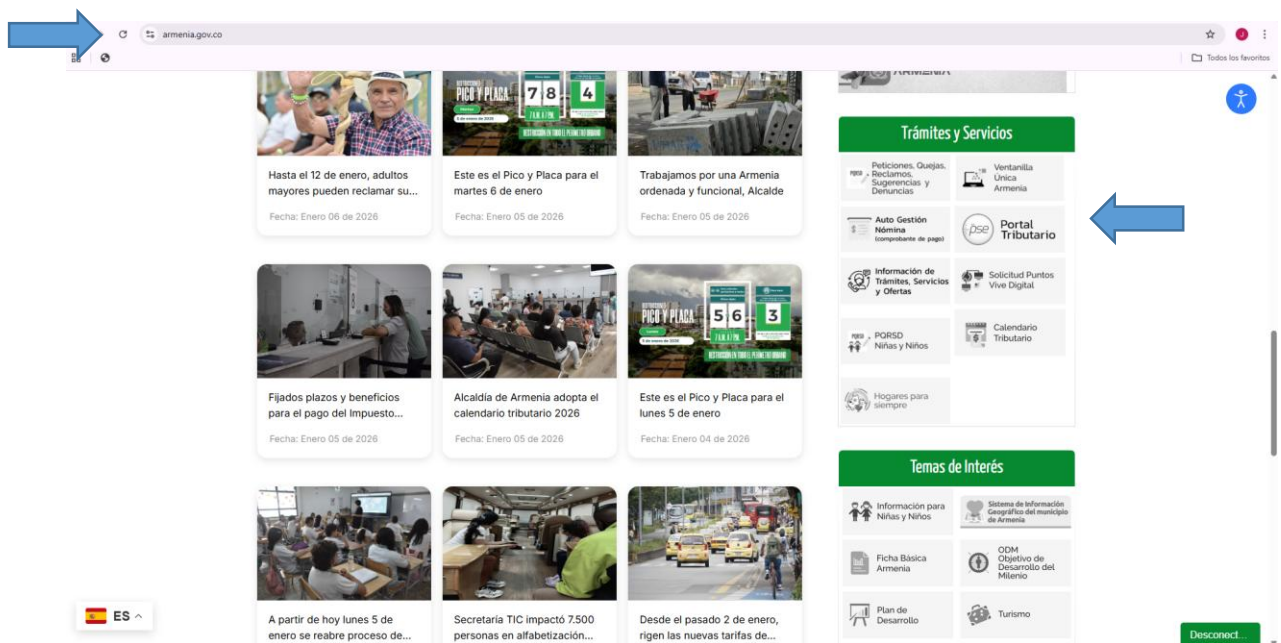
armenia.gov.co

Todos los favoritos

PICO Y PLACA 7 8 4

Hasta el 12 de enero, adultos mayores pueden reclamar su...

Fecha: Enero 06 de 2026

Este es el Pico y Placa para el martes 6 de enero

Fecha: Enero 05 de 2026

Trabajamos por una Armenia ordenada y funcional, Alcalde

Fecha: Enero 05 de 2026

Fijados plazos y beneficios para el pago del Impuesto...

Fecha: Enero 05 de 2026

Alcaldía de Armenia adopta el calendario tributario 2026

Fecha: Enero 05 de 2026

PICO Y PLACA 5 6 3

Este es el Pico y Placa para el lunes 5 de enero

Fecha: Enero 04 de 2026

A partir de hoy lunes 5 de enero se reabre proceso de...

Secretaría TIC impactó 7.500 personas en alfabetización...

Desde el pasado 2 de enero, rigen las nuevas tarifas de...

Trámites y Servicios

Peticiones, Quejas, Reclamos, Sugerencias y Denuncias

Ventanilla Única Armenia

Auto Gestión Nómina (comprobante de pago)

pse Portal Tributario

Información de Trámites, Servicios y Ofertas

Solicitud Puntos Vive Digital

PQRSD Niñas y Niños

Calendario Tributario

Hogares para siempre

Temas de Interés

Información para Niñas y Niños

Sistema de Información Geográfico del municipio de Armenia

Ficha Básica Armenia

ODM Objetivo de Desarrollo del Milenio

Plan de Desarrollo

Turismo

ES

Desconect...